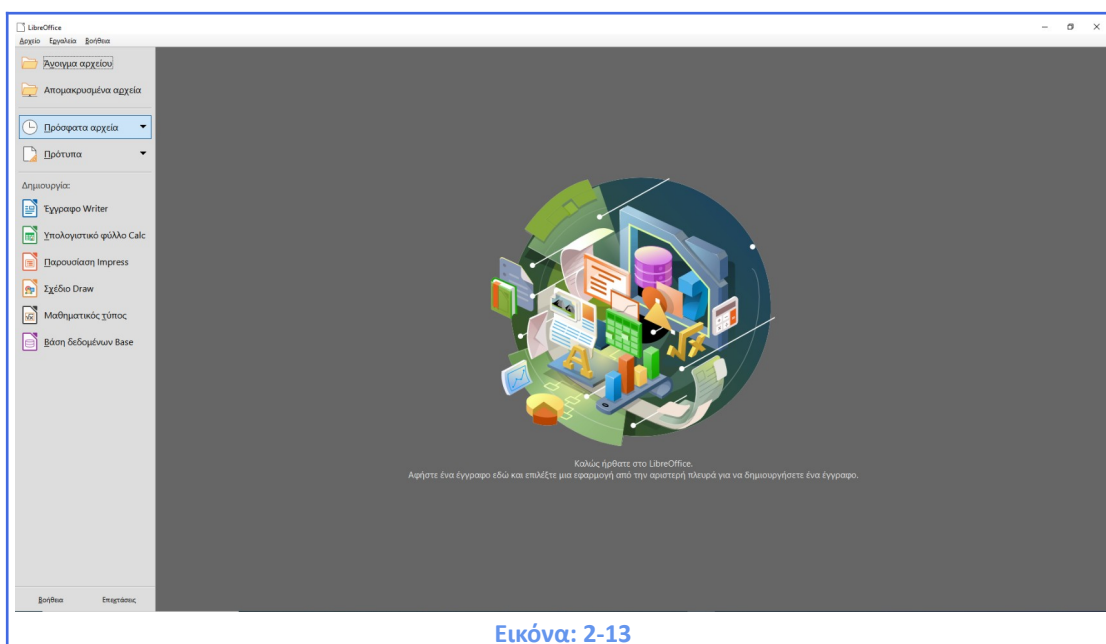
LibreOffice
Αρχείο Εργαλεία Βοήθεια

Άνοιγμα αρχείου
Απομακρυσμένα αρχεία
Πρόσφατα αρχεία
Πρότυπα
Δημιουργία:
Έγγραφο Writer
Υπολογιστικό φύλλο Calc
Παρουσίαση Impress
Σχέδιο Draw
Μαθηματικός τύπος
Βάση δεδομένων Base

Καλώς ήρθατε στο LibreOffice.
Αφήστε ένα έγγραφο εδώ και επιλέξτε μια εφαρμογή από την αριστερή πλευρά για να δημιουργήσετε ένα έγγραφο.

Βοήθεια Επεκτάσεις

Εικόνα: 2-13